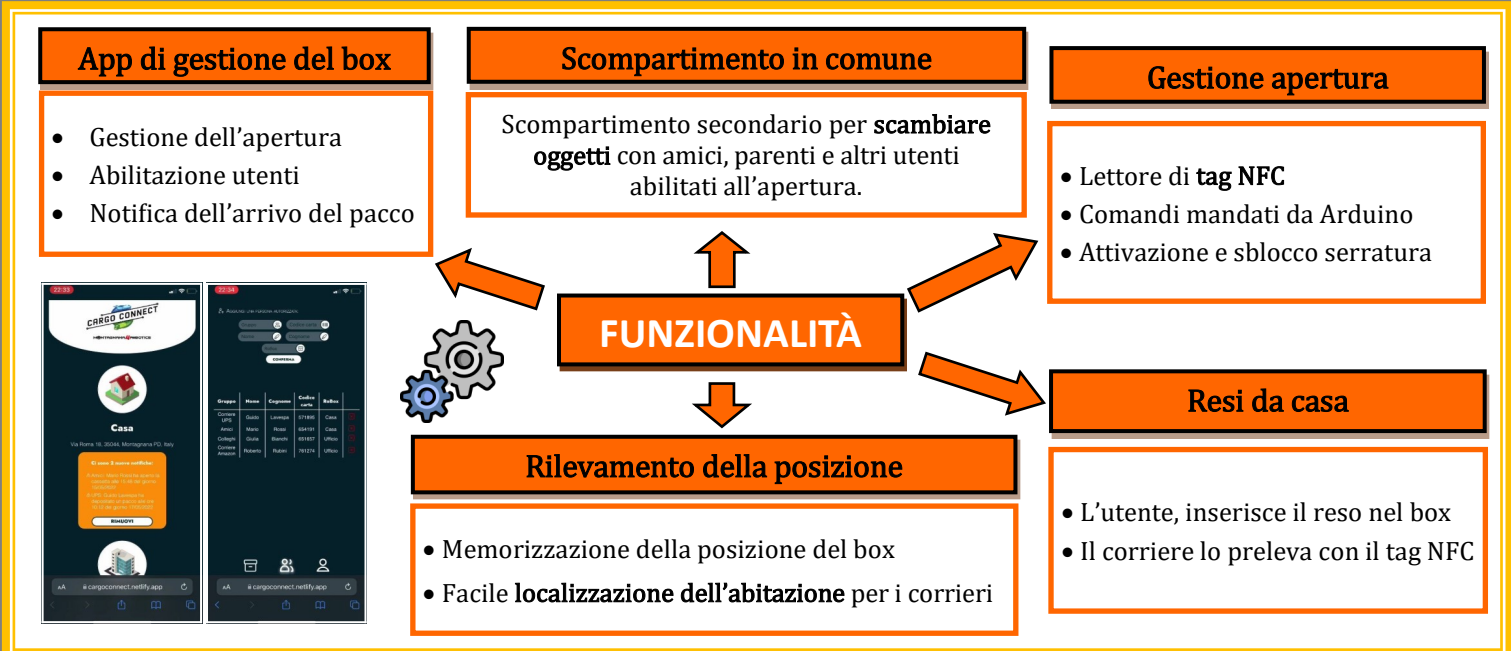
App di gestione del box

- Gestione dell'apertura
- Abilitazione utenti
- Notifica dell'arrivo del pacco

Scompartimento in comune

Scompartimento secondario per scambiare oggetti con amici, parenti e altri utenti abilitati all'apertura.

Gestione apertura

- Lettore di tag NFC
- Comandi mandati da Arduino
- Attivazione e sblocco serratura

22:33

CARGO CONNECT

MONTAGNANA ROBOTICS

Casa

Via Rome 16, 35046, Montagnana PD, Italy

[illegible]

RIMUOVI

aA cargoconnect.netlify.app

22:34

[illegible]

CONFERMA

| Gruppo | Nome | Cognome | Codice carta | BxBox |
|---|---|---|---|---|
| Corriere UPS | Guido | Lavespa | 571895 | Casa |
| Amici | Mario | Rossi | 624191 | Casa |
| Colleghi | Giulia | Bianchi | 651857 | Ufficio |
| Corriere Amazon | Roberto | Rubini | 761274 | Ufficio |

aA cargoconnect.netlify.app

FUNZIONALITÀ

Resi da casa

- L'utente, inserisce il reso nel box
- Il corriere lo preleva con il tag NFC

Rilevamento della posizione

- Memorizzazione della posizione del box
- Facile localizzazione dell'abitazione per i corrieri